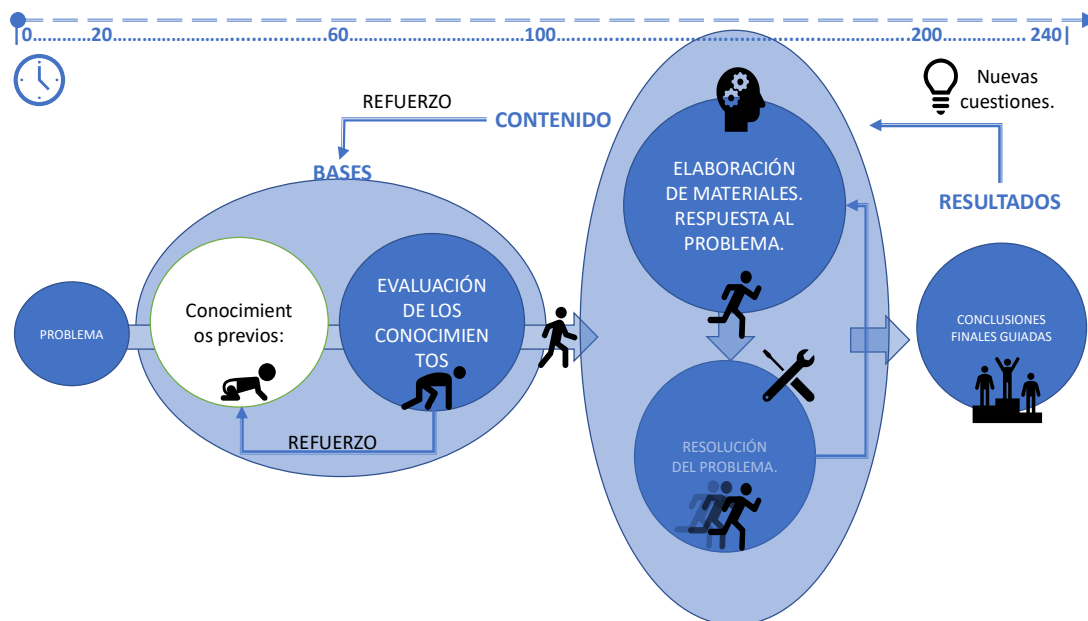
|0..........20..............................60..............................100..............................................................200..................240|

Nuevas cuestiones.

REFUERZO

CONTENIDO

BASES

ELABORACIÓN DE MATERIALES. RESPUESTA AL PROBLEMA.

RESULTADOS

PROBLEMA

Conocimient os previos:

EVALUACIÓN DE LOS CONOCIMIEN TOS

CONCLUSIONES FINALES GUIADAS

REFUERZO

RESOLUCIÓN DEL PROBLEMA.